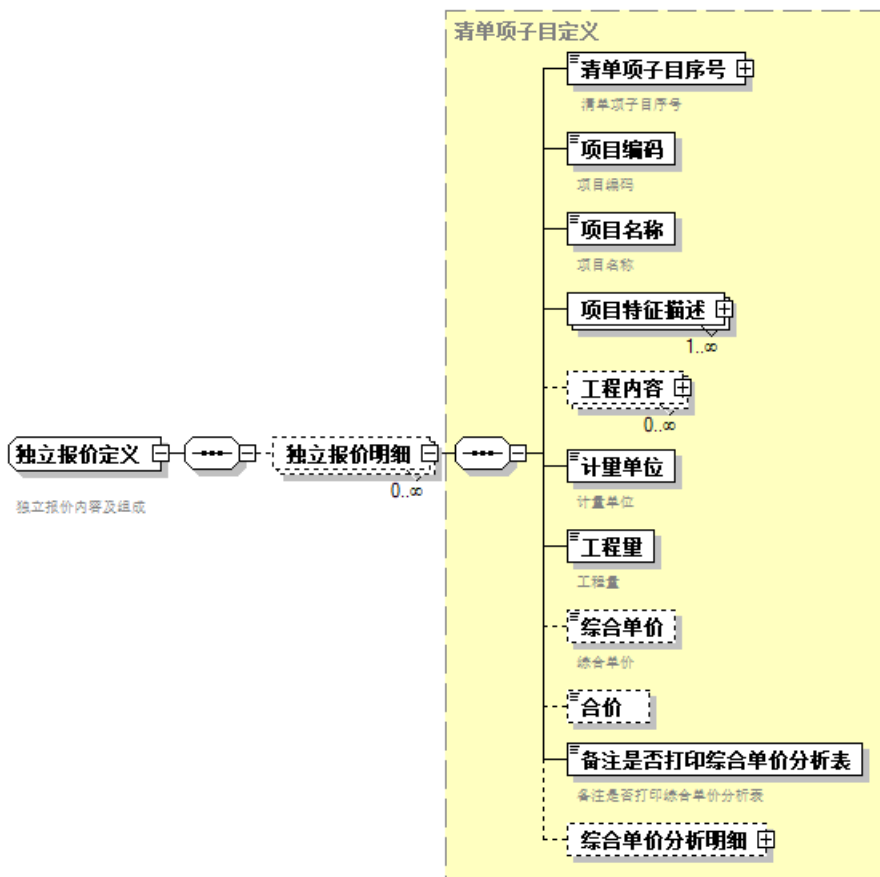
清单项子目定义

独立报价定义

独立报价内容及组成

独立报价明细

0..∞

清单项子目序号

清单项子目序号

项目编码

项目编码

项目名称

项目名称

项目特征描述

1..∞

工程内容

0..∞

计量单位

计量单位

工程量

工程量

综合单价

综合单价

合价

备注是否打印综合单价分析表

备注是否打印综合单价分析表

综合单价分析明细